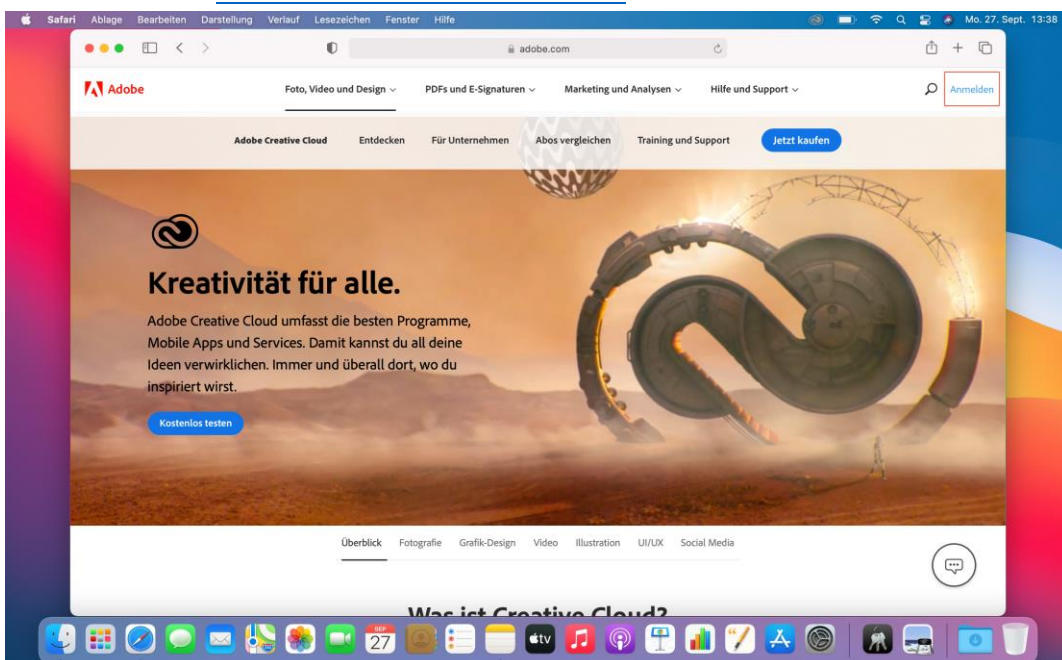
Safari Ablage Bearbeiten Darstellung Verlauf Lesezeichen Fenster Hilfe Mo. 27. Sept. 16:38

adobe.com

Adobe Foto, Video und Design PDFs und E-Signaturen Marketing und Analysen Hilfe und Support Anmelden

Adobe Creative Cloud Entdecken Für Unternehmen Abos vergleichen Training und Support Jetzt kaufen

Kreativität für alle.

Adobe Creative Cloud umfasst die besten Programme, Mobile Apps und Services. Damit kannst du all deine Ideen verwirklichen. Immer und überall dort, wo du inspiriert wirst.

Kostenlos testen

Überblick Fotografie Grafik-Design Video Illustration UI/UX Social Media

Was ist Creative Cloud?

SEP 27